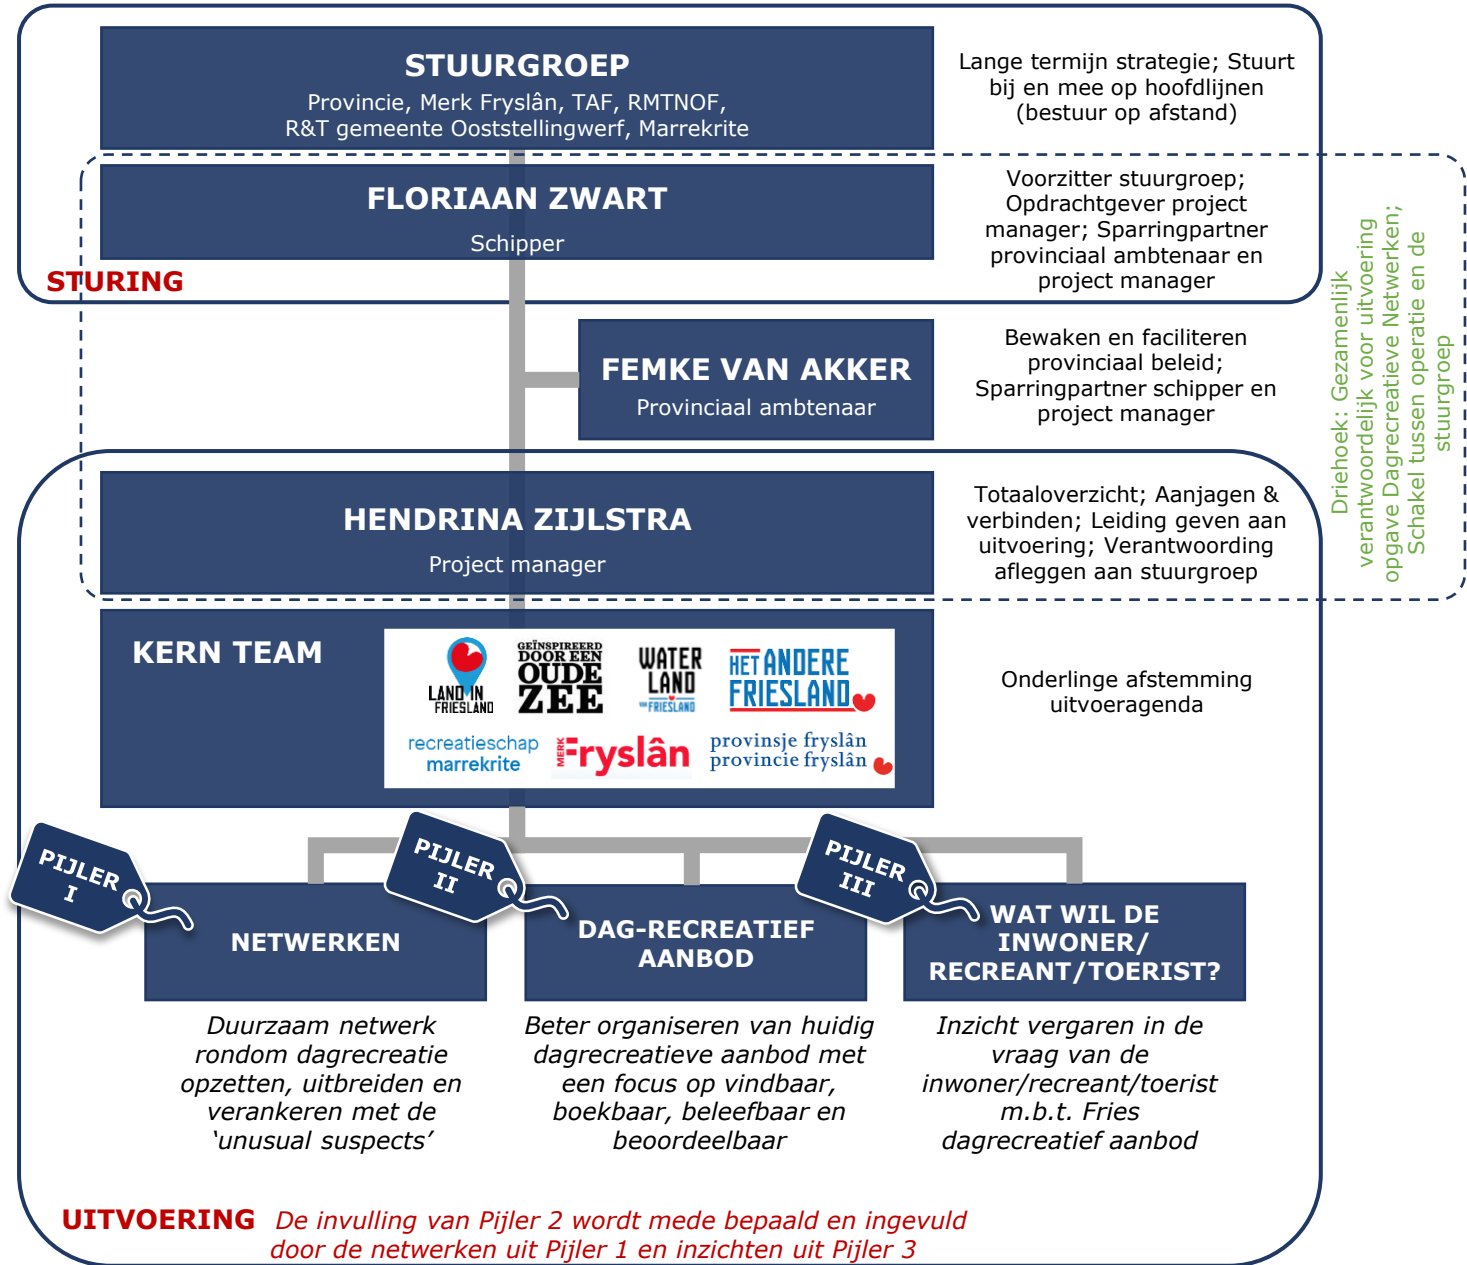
STUURGROEP
Provincie, Merk Fryslân, TAF, RMTNOF, R&T gemeente Ooststellingwerf, Marrekrite

Lange termijn strategie; Stuurt bij en mee op hoofdlijnen (bestuur op afstand)

FLORIAAN ZWART
Schipper

Voorzitter stuurgroep; Opdrachtgever project manager; Sparringpartner provinciaal ambtenaar en project manager

STURING

FEMKE VAN AKKER
Provinciaal ambtenaar

Bewaken en faciliteren provinciaal beleid; Sparringpartner schipper en project manager

Driehoek: Gezamenlijk verantwoordelijk voor uitvoering opgave Dagrecreatieve Netwerken; Schakel tussen operatie en de stuurgroep

HENDRINA ZIJLSTRA
Project manager

Totaaloverzicht; Aanjagen & verbinden; Leiding geven aan uitvoering; Verantwoording afleggen aan stuurgroep

KERN TEAM

LAND IN FRIESLAND
GEÏNSPIREERD DOOR EEN OUDE ZEE
WATER LAND VAN FRIESLAND
HET ANDERE FRIESLAND
recreatieschap marrekrite
MERK Fryslân
provinsje fryslân provincie fryslân

Onderlinge afstemming uitvoeragenda

PIJLER I
NETWERKEN
Duurzaam netwerk rondom dagrecreatie opzetten, uitbreiden en verankeren met de 'unusual suspects'

PIJLER II
DAG-RECREATIEF AANBOD
Beter organiseren van huidig dagrecreatieve aanbod met een focus op vindbaar, boekbaar, beleefbaar en beoordeelbaar

PIJLER III
WAT WIL DE INWONER/ RECREANT/TOERIST?
Inzicht vergaren in de vraag van de inwoner/recreant/toerist m.b.t. Fries dagrecreatief aanbod

UITVOERING De invulling van Pijler 2 wordt mede bepaald en ingevuld door de netwerken uit Pijler 1 en inzichten uit Pijler 3